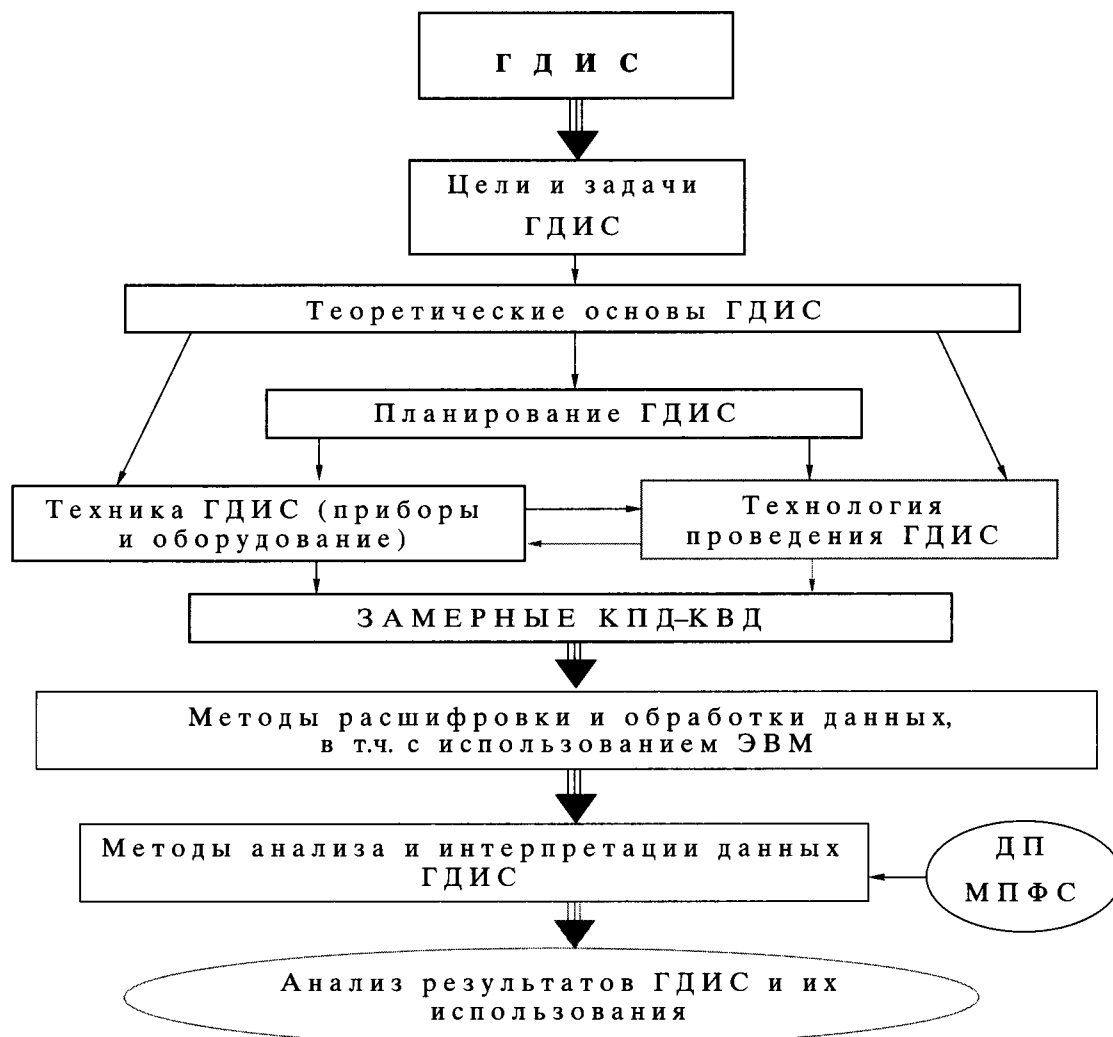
ГДИС

Цели и задачи ГДИС

Теоретические основы ГДИС

Планирование ГДИС

Техника ГДИС (приборы и оборудование)

Технология проведения ГДИС

ЗАМЕРНЫЕ КПД–КВД

Методы расшифровки и обработки данных, в т.ч. с использованием ЭВМ

Методы анализа и интерпретации данных ГДИС

ДП МПФС

Анализ результатов ГДИС и их использования